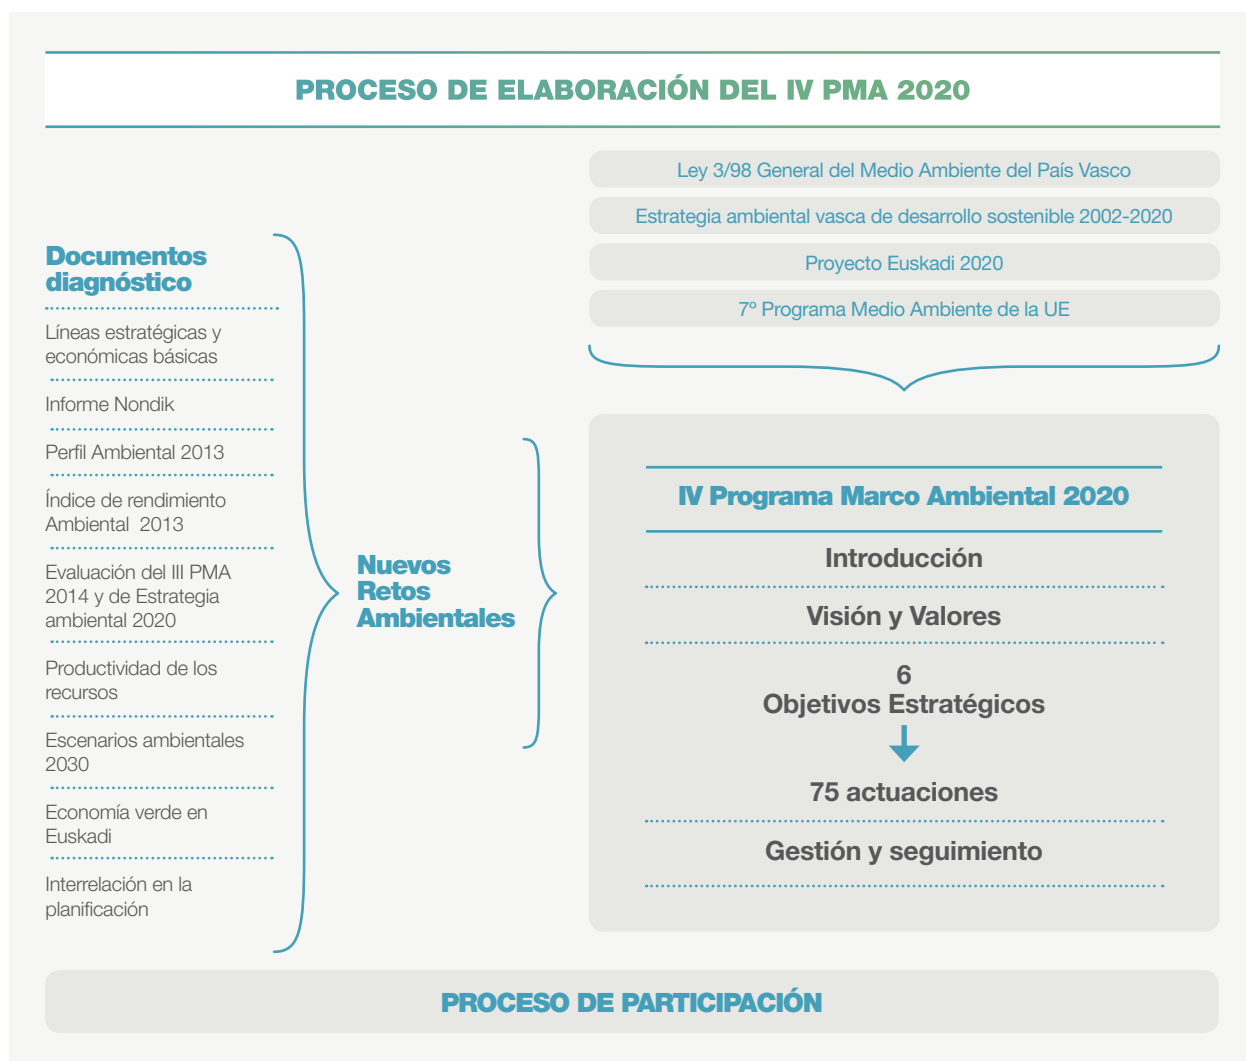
PROCESO DE ELABORACIÓN DEL IV PMA 2020

Ley 3/98 General del Medio Ambiente del País Vasco

Estrategia ambiental vasca de desarrollo sostenible 2002-2020

Proyecto Euskadi 2020

7º Programa Medio Ambiente de la UE

Documentos diagnóstico

Líneas estratégicas y económicas básicas

Informe Nondik

Perfil Ambiental 2013

Índice de rendimiento Ambiental 2013

Evaluación del III PMA 2014 y de Estrategia ambiental 2020

Productividad de los recursos

Escenarios ambientales 2030

Economía verde en Euskadi

Interrelación en la planificación

Nuevos Retos Ambientales

IV Programa Marco Ambiental 2020

Introducción

Visión y Valores

6
Objetivos Estratégicos

75 actuaciones

Gestión y seguimiento

PROCESO DE PARTICIPACIÓN